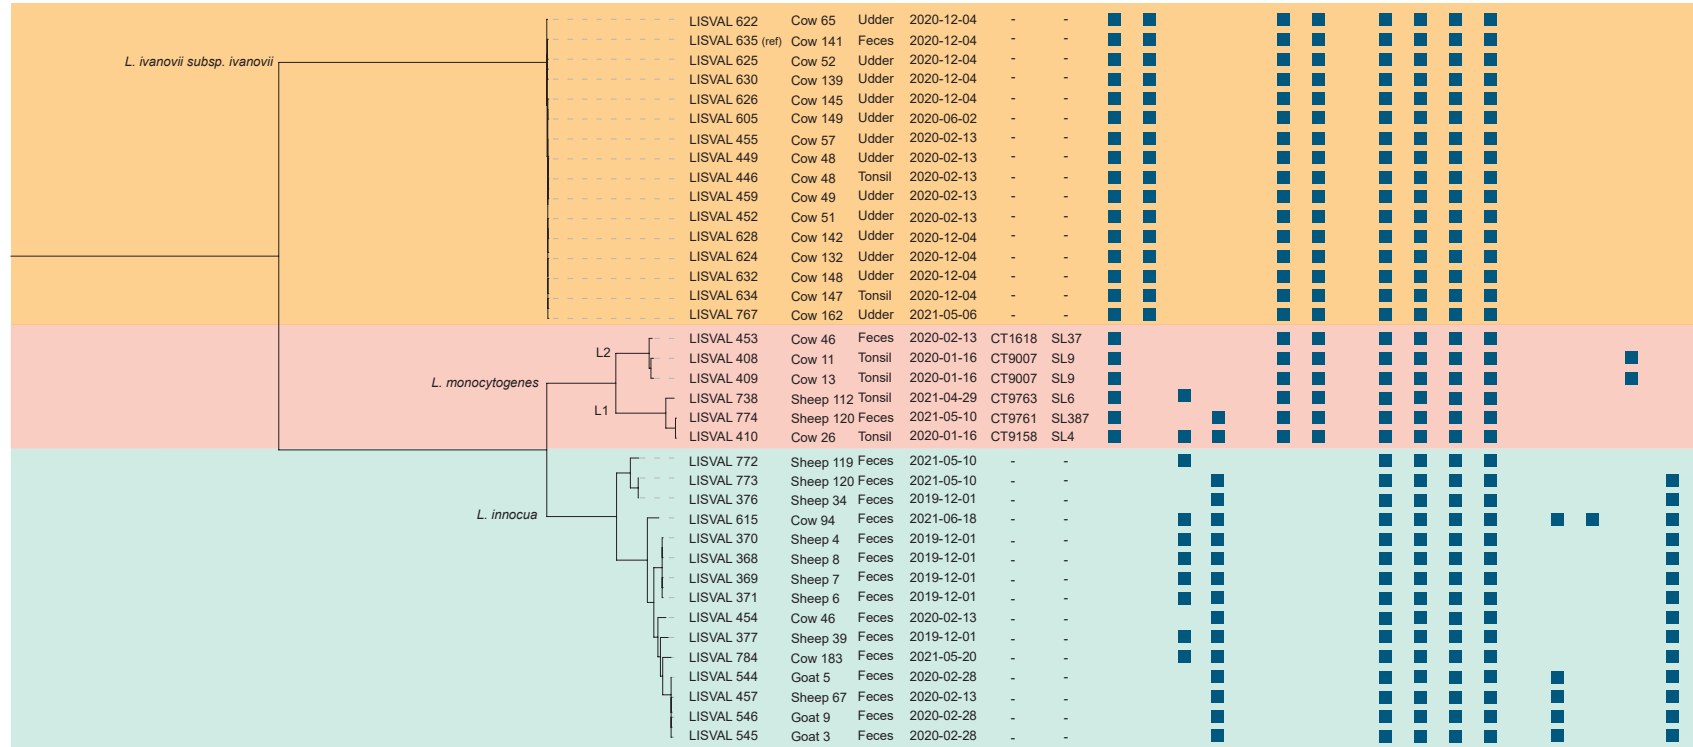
L. ivanovii subsp. ivanovii

| | | | | | |
|---|---|---|---|---|---|
| LISVAL 622 | Cow 65 | Udder | 2020-12-04 | - | - |
| LISVAL 635 (ref) | Cow 141 | Feces | 2020-12-04 | - | - |
| LISVAL 625 | Cow 52 | Udder | 2020-12-04 | - | - |
| LISVAL 630 | Cow 139 | Udder | 2020-12-04 | - | - |
| LISVAL 626 | Cow 145 | Udder | 2020-12-04 | - | - |
| LISVAL 605 | Cow 149 | Udder | 2020-06-02 | - | - |
| LISVAL 455 | Cow 57 | Udder | 2020-02-13 | - | - |
| LISVAL 449 | Cow 48 | Udder | 2020-02-13 | - | - |
| LISVAL 446 | Cow 48 | Tonsil | 2020-02-13 | - | - |
| LISVAL 459 | Cow 49 | Udder | 2020-02-13 | - | - |
| LISVAL 452 | Cow 51 | Udder | 2020-02-13 | - | - |
| LISVAL 628 | Cow 142 | Udder | 2020-12-04 | - | - |
| LISVAL 624 | Cow 132 | Udder | 2020-12-04 | - | - |
| LISVAL 632 | Cow 148 | Udder | 2020-12-04 | - | - |
| LISVAL 634 | Cow 147 | Tonsil | 2020-12-04 | - | - |
| LISVAL 767 | Cow 162 | Udder | 2021-05-06 | - | - |

L. monocytogenes
L2
L1

| | | | | | |
|---|---|---|---|---|---|
| LISVAL 453 | Cow 46 | Feces | 2020-02-13 | CT1618 | SL37 |
| LISVAL 408 | Cow 11 | Tonsil | 2020-01-16 | CT9007 | SL9 |
| LISVAL 409 | Cow 13 | Tonsil | 2020-01-16 | CT9007 | SL9 |
| LISVAL 738 | Sheep 112 | Tonsil | 2021-04-29 | CT9763 | SL6 |
| LISVAL 774 | Sheep 120 | Feces | 2021-05-10 | CT9761 | SL387 |
| LISVAL 410 | Cow 26 | Tonsil | 2020-01-16 | CT9158 | SL4 |

L. innocua

| | | | | | |
|---|---|---|---|---|---|
| LISVAL 772 | Sheep 119 | Feces | 2021-05-10 | - | - |
| LISVAL 773 | Sheep 120 | Feces | 2021-05-10 | - | - |
| LISVAL 376 | Sheep 34 | Feces | 2019-12-01 | - | - |
| LISVAL 615 | Cow 94 | Feces | 2021-06-18 | - | - |
| LISVAL 370 | Sheep 4 | Feces | 2019-12-01 | - | - |
| LISVAL 368 | Sheep 8 | Feces | 2019-12-01 | - | - |
| LISVAL 369 | Sheep 7 | Feces | 2019-12-01 | - | - |
| LISVAL 371 | Sheep 6 | Feces | 2019-12-01 | - | - |
| LISVAL 454 | Cow 46 | Feces | 2020-02-13 | - | - |
| LISVAL 377 | Sheep 39 | Feces | 2019-12-01 | - | - |
| LISVAL 784 | Cow 183 | Feces | 2021-05-20 | - | - |
| LISVAL 544 | Goat 5 | Feces | 2020-02-28 | - | - |
| LISVAL 457 | Sheep 67 | Feces | 2020-02-13 | - | - |
| LISVAL 546 | Goat 9 | Feces | 2020-02-28 | - | - |
| LISVAL 545 | Goat 3 | Feces | 2020-02-28 | - | - |